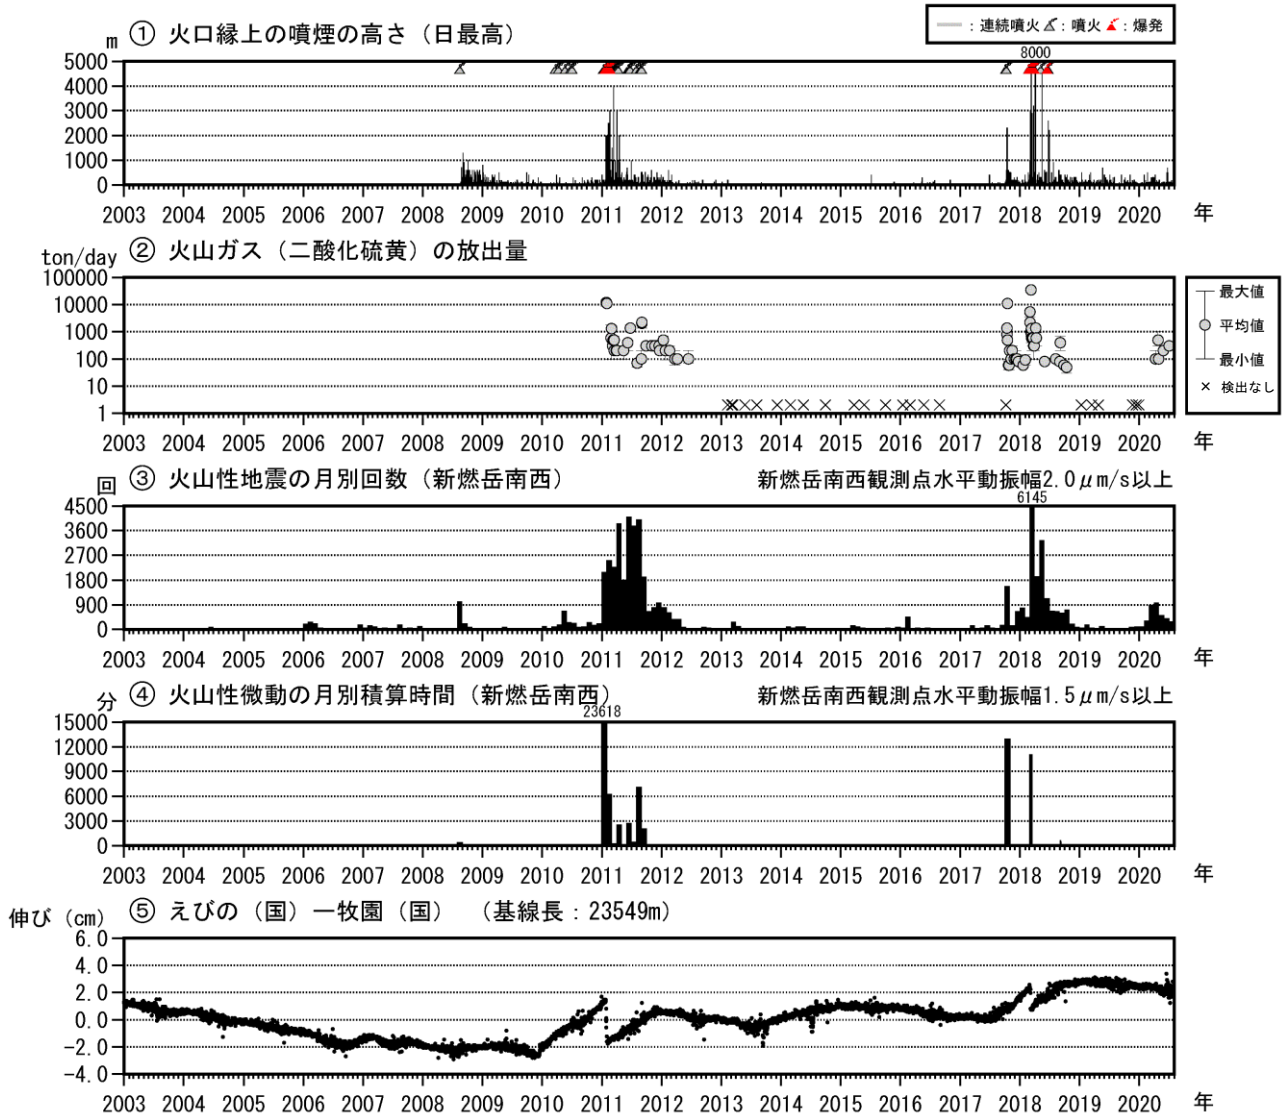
m ① 火口縁上の噴煙の高さ（日最高）

：連続噴火 ：噴火 ：爆発

8000

5000
4000
3000
2000
1000
0

2003 2004 2005 2006 2007 2008 2009 2010 2011 2012 2013 2014 2015 2016 2017 2018 2019 2020 年

ton/day ② 火山ガス（二酸化硫黄）の放出量

100000
10000
1000
100
10
1

最大値
平均値
最小値
× 検出なし

2003 2004 2005 2006 2007 2008 2009 2010 2011 2012 2013 2014 2015 2016 2017 2018 2019 2020 年

回 ③ 火山性地震の月別回数（新燃岳南西） 新燃岳南西観測点水平動振幅2.0μm/s以上

6145

4500
3600
2700
1800
900
0

2003 2004 2005 2006 2007 2008 2009 2010 2011 2012 2013 2014 2015 2016 2017 2018 2019 2020 年

分 ④ 火山性微動の月別積算時間（新燃岳南西） 新燃岳南西観測点水平動振幅1.5μm/s以上

23618

15000
12000
9000
6000
3000
0

2003 2004 2005 2006 2007 2008 2009 2010 2011 2012 2013 2014 2015 2016 2017 2018 2019 2020 年

伸び（cm） ⑤ えびの（国）－牧園（国） （基線長：23549m）

6.0
4.0
2.0
0.0
−2.0
−4.0

2003 2004 2005 2006 2007 2008 2009 2010 2011 2012 2013 2014 2015 2016 2017 2018 2019 2020 年